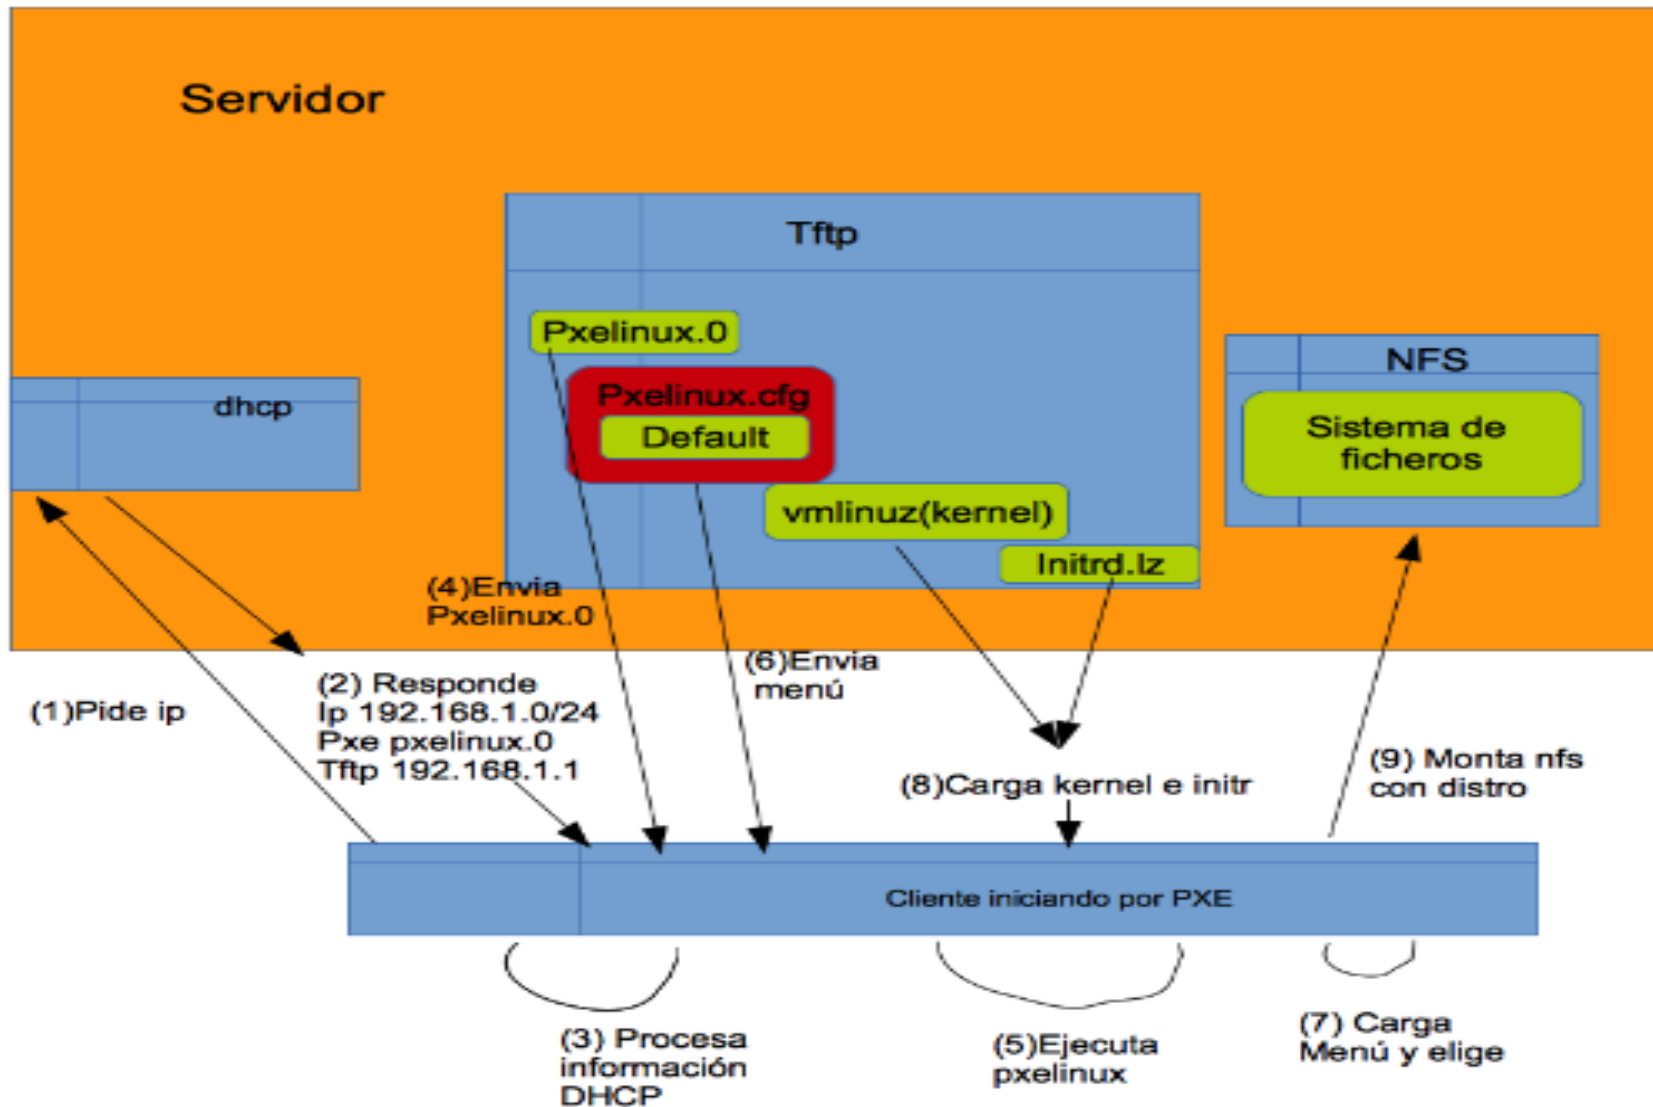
Servidor

Tftp

Pxelinux.0

Pxelinux.cfg

Default

vmlinuz(kernel)

Initrd.lz

NFS

Sistema de ficheros

dhcp

(4)Envia Pxelinux.0

(6)Envia menú

(1)Pide ip

(2) Responde
Ip 192.168.1.0/24
Pxe pxelinux.0
Tftp 192.168.1.1

(8)Carga kernel e initr

(9) Monta nfs con distro

Cliente iniciando por PXE

(3) Procesa información DHCP

(5)Ejecuta pxelinux

(7) Carga Menú y elige